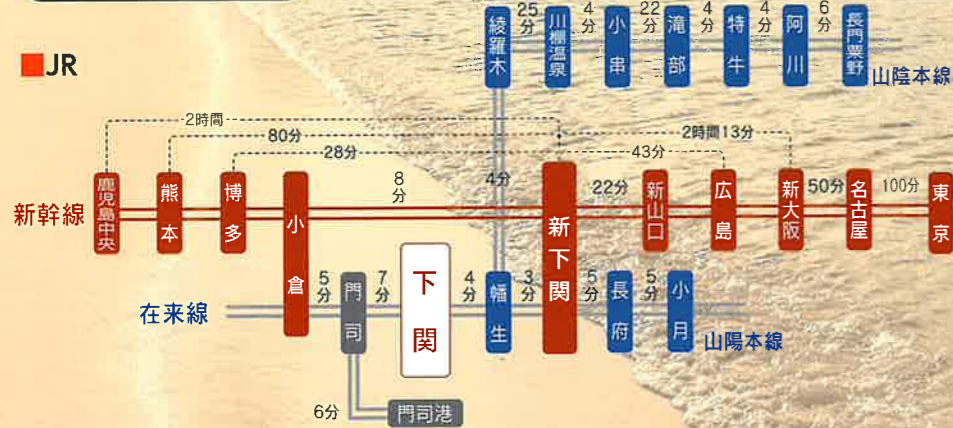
JR

綾羅木
25分
川棚温泉
4分
小串
22分
滝部
4分
特牛
4分
阿川
6分
長門粟野
山陰本線

2時間
80分
28分
2時間13分
43分

新幹線
鹿児島中央
熊本
博多
小倉
8分
4分
新下関
22分
新山口
広島
新大阪
50分
名古屋
100分
東京

在来線
5分
門司
7分
下関
4分
幡生
3分
5分
長府
5分
小月
山陽本線

6分
門司港